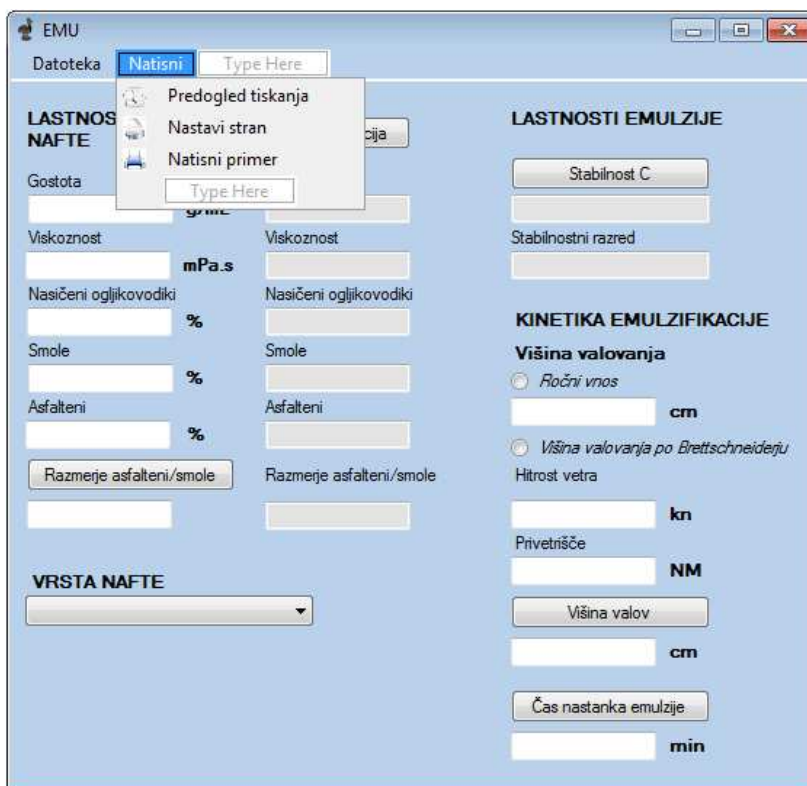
EMU

Datoteka Natisni Type Here

Predogled tiskanja
Nastavi stran
Natisni primer
Type Here

LASTNOS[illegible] NAFTE

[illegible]cija

LASTNOSTI EMULZIJE

Gostota
g/mL

Stabilnost C

Viskoznost
mPa.s
Viskoznost

Stabilnostni razred

Nasičeni ogljikovodiki
%
Nasičeni ogljikovodiki

KINETIKA EMULZIFIKACIJE

Smole
%
Smole

Višina valovanja
Ročni vnos
cm

Asfalteni
%
Asfalteni

Višina valovanja po Brettschneiderju

Razmerje asfalteni/smole
Razmerje asfalteni/smole

Hitrost vetra
kn

Privetrišče
NM

VRSTA NAFTE

Višina valov
cm

Čas nastanka emulzije
min